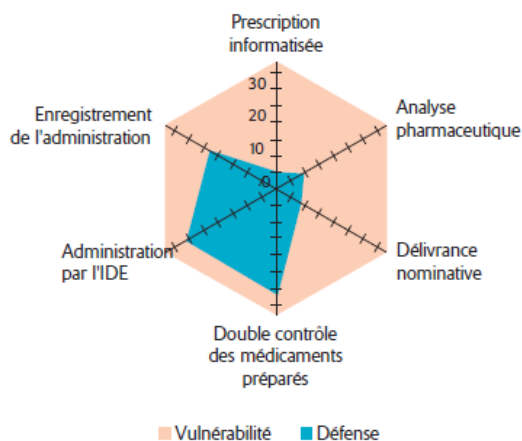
Prescription informatisée

30
20
10
0

Analyse pharmaceutique

Enregistrement de l'administration

Délivrance nominative

Administration par l'IDE

Double contrôle des médicaments préparés

Vulnérabilité Défense